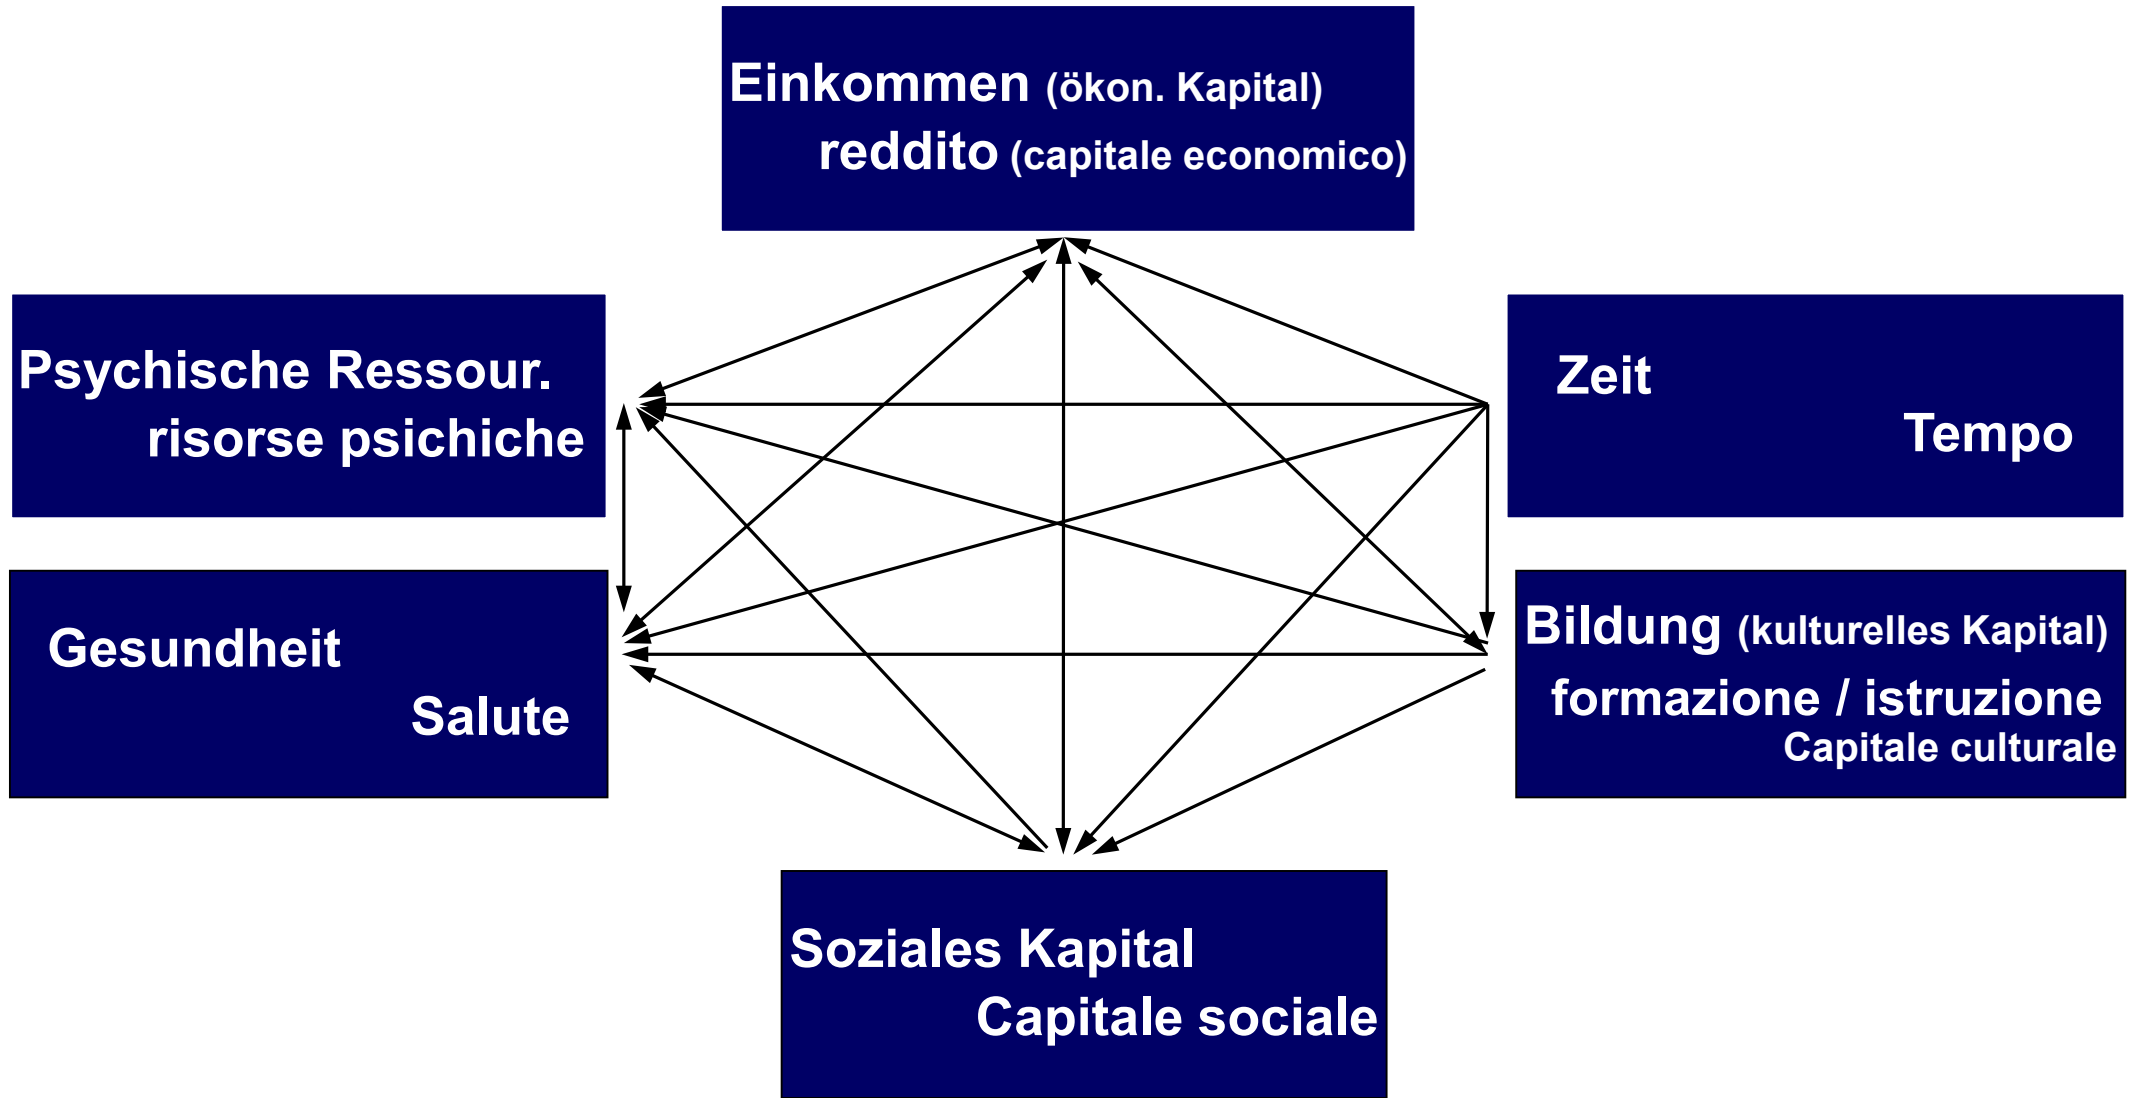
Einkommen (ökon. Kapital)
reddito (capitale economico)

Psychische Ressour.
risorse psichiche

Zeit
Tempo

Gesundheit
Salute

Bildung (kulturelles Kapital)
formazione / istruzione
Capitale culturale

Soziales Kapital
Capitale sociale